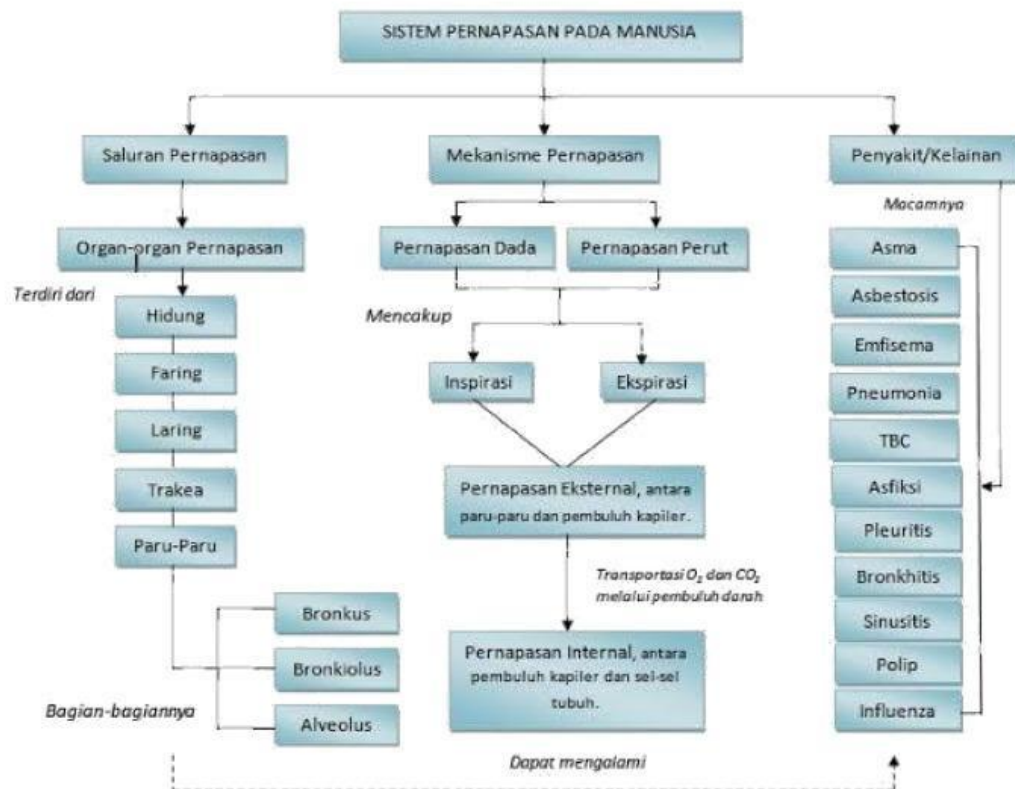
SISTEM PERNAPASAN PADA MANUSIA

Saluran Pernapasan

Organ-organ Pernapasan

Terdiri dari

Hidung

Faring

Laring

Trakea

Paru-Paru

Bronkus

Bronkiolus

Alveolus

Bagian-bagiannya

Mekanisme Pernapasan

Pernapasan Dada

Pernapasan Perut

Mencakup

Inspirasi

Ekspirasi

Pernapasan Eksternal, antara paru-paru dan pembuluh kapiler.

Transportasi $O_2$ dan $CO_2$ melalui pembuluh darah

Pernapasan Internal, antara pembuluh kapiler dan sel-sel tubuh.

Dapat mengalami

Penyakit/Kelainan

Macamnya

Asma

Asbestosis

Emfisema

Pneumonia

TBC

Asfiksi

Pleuritis

Bronkhitis

Sinusitis

Polip

Influenza